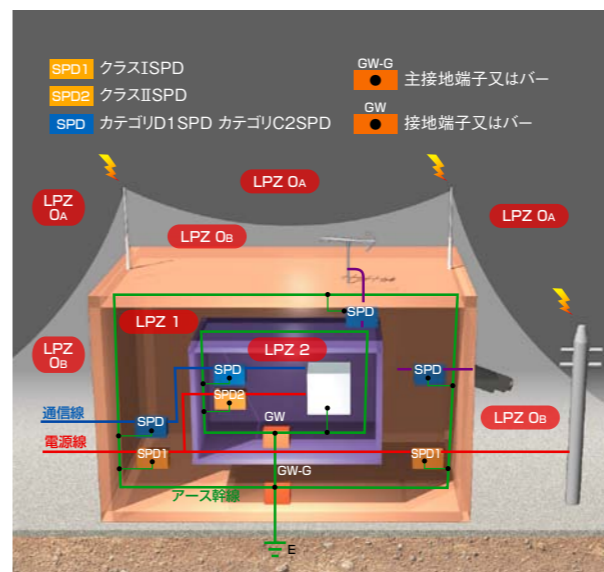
SPD1 クラスⅠSPD
SPD2 クラスⅡSPD
SPD カテゴリD1SPD カテゴリC2SPD

GW-G 主接地端子又はバー
GW 接地端子又はバー

LPZ $0_A$
LPZ $0_A$
LPZ $0_A$
LPZ $0_B$
LPZ $0_B$
LPZ 1
LPZ 2
LPZ $0_B$

SPD
SPD
SPD2
SPD
SPD
GW
通信線
電源線
SPD1
SPDT
GW-G
アース幹線
E